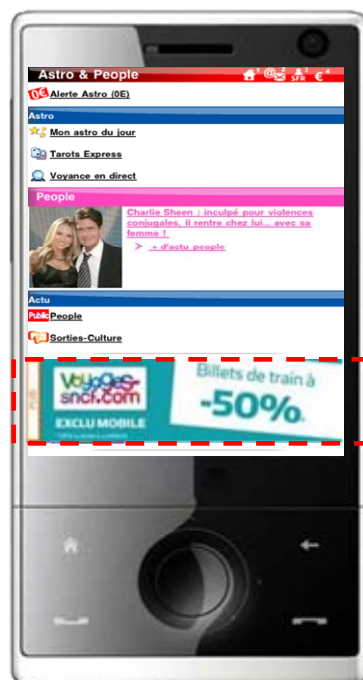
Astro & People
SFR €
0E Alerte Astro (0E)
Astro
Mon astro du jour
Tarots Express
Voyance en direct
People
Charlie Sheen : inculpé pour violences conjugales, il rentre chez lui... avec sa femme !
> + d'actu people
Actu
Public People
Sorties-Culture
voyages-sncf.com
EXCLU MOBILE
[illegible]
Billets de train à
-50%